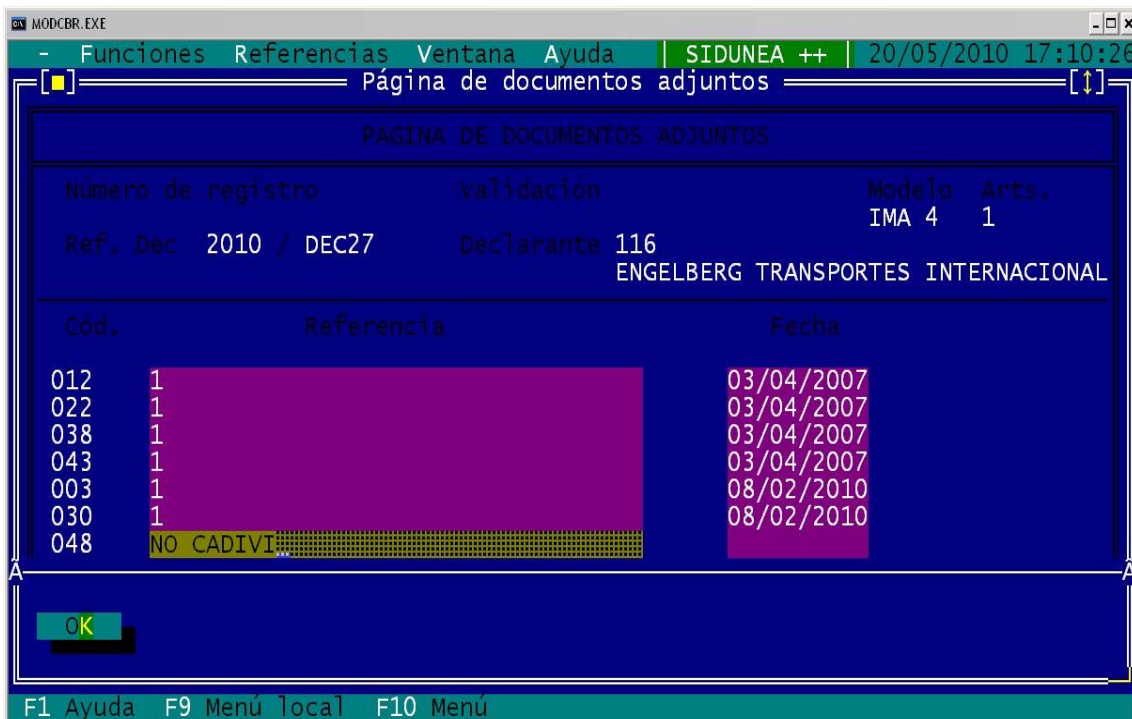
MODCBR.EXE

- Funciones Referencias Ventana Ayuda | SIDUNEA ++ | 20/05/2010 17:10:26

[■] Página de documentos adjuntos [↕]

PAGINA DE DOCUMENTOS ADJUNTOS

Número de registro Validación Modelo Arts.
IMA 4 1

Ref. Dec 2010 / DEC27 Declarante 116
ENGELBERG TRANSPORTES INTERNACIONAL

| Cod. | Referencia | Fecha |
|---|---|---|
| 012 | 1 | 03/04/2007 |
| 022 | 1 | 03/04/2007 |
| 038 | 1 | 03/04/2007 |
| 043 | 1 | 03/04/2007 |
| 003 | 1 | 08/02/2010 |
| 030 | 1 | 08/02/2010 |
| 048 | NO CADIVI | |

Ä Ä

OK

F1 Ayuda F9 Menú local F10 Menú